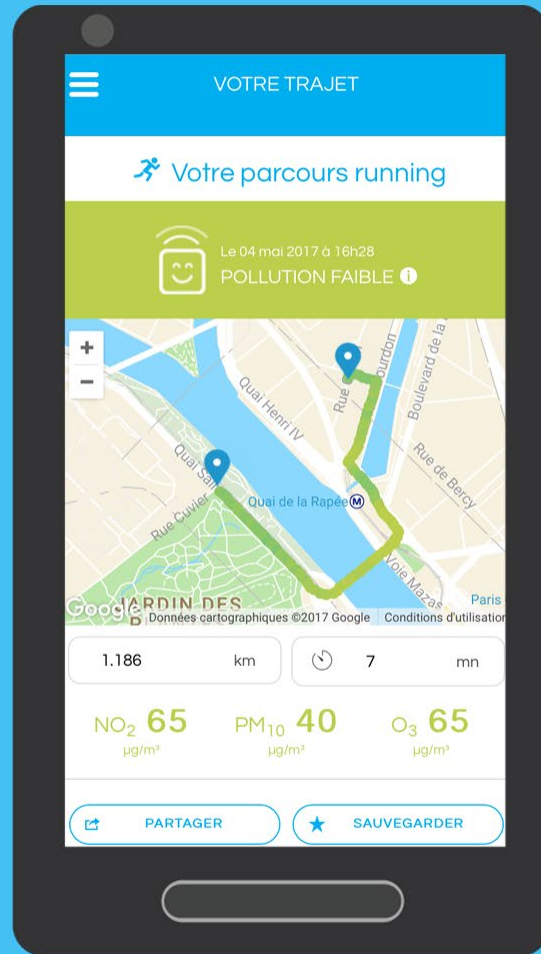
VOTRE TRAJET

Votre parcours running

Le 04 mai 2017 à 16h28
POLLUTION FAIBLE

+
−
Quai Henri IV
Rue Bourdon
Boulevard de la
Rue de Bercy
Quai St
Rue Cuvier
Quai de la Rapée
Voie Mazas
Paris
JARDIN DES
Google
Données cartographiques ©2017 Google Conditions d'utilisation

1.186 km
7 mn

$NO_2$ 65 µg/m³
$PM_{10}$ 40 µg/m³
$O_3$ 65 µg/m³

PARTAGER
SAUVEGARDER